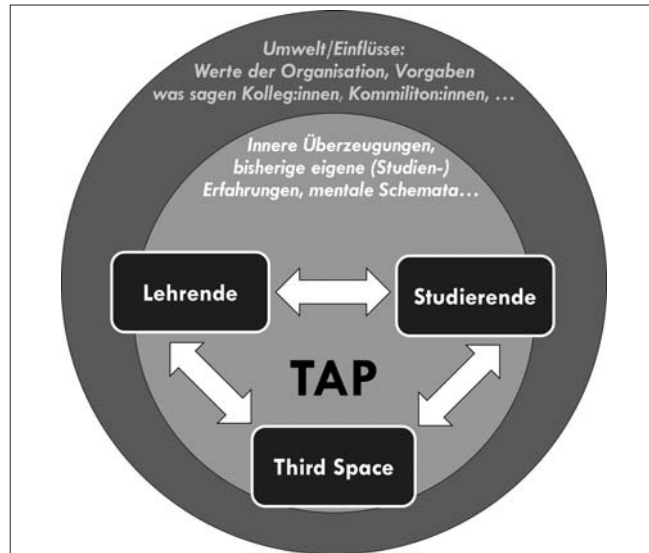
Umwelt/Einflüsse:
Werte der Organisation, Vorgaben
was sagen Kolleg:innen, Kommiliton:innen, …

Innere Überzeugungen,
bisherige eigene (Studien-)
Erfahrungen, mentale Schemata…

Lehrende

Studierende

TAP

Third Space